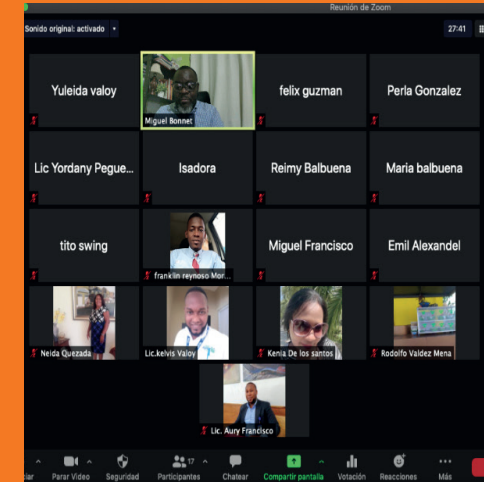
Reunión de Zoom

Sonido original: activado

27:41

Yuleida valoy

Miguel Bonnet

felix guzman

Perla Gonzalez

Lic Yordany Pegue...

Isadora

Reimy Balbuena

Maria balbuena

tito swing

franklin reynoso Mor...

Miguel Francisco

Emil Alexandel

Neida Quezada

Lic.kelvis Valoy

Kenia De los santos

Rodolfo Valdez Mena

Lic. Aury Francisco

lar

Parar Vídeo

Seguridad

17

Participantes

Chatear

Compartir pantalla

Votación

Reacciones

Más